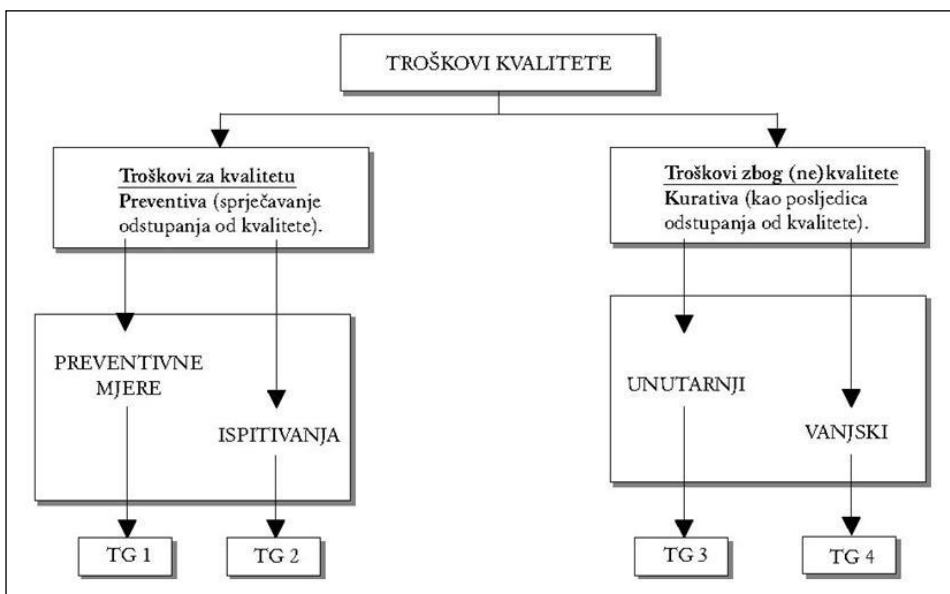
TROŠKOVI KVALITETE

Troškovi za kvalitetu
Preventiva (sprječavanje odstupanja od kvalitete).

PREVENTIVNE MJERE

ISPITIVANJA

TG 1

TG 2

Troškovi zbog (ne)kvalitete
Kurativa (kao posljedica odstupanja od kvalitete).

UNUTARNJI

VANJSKI

TG 3

TG 4